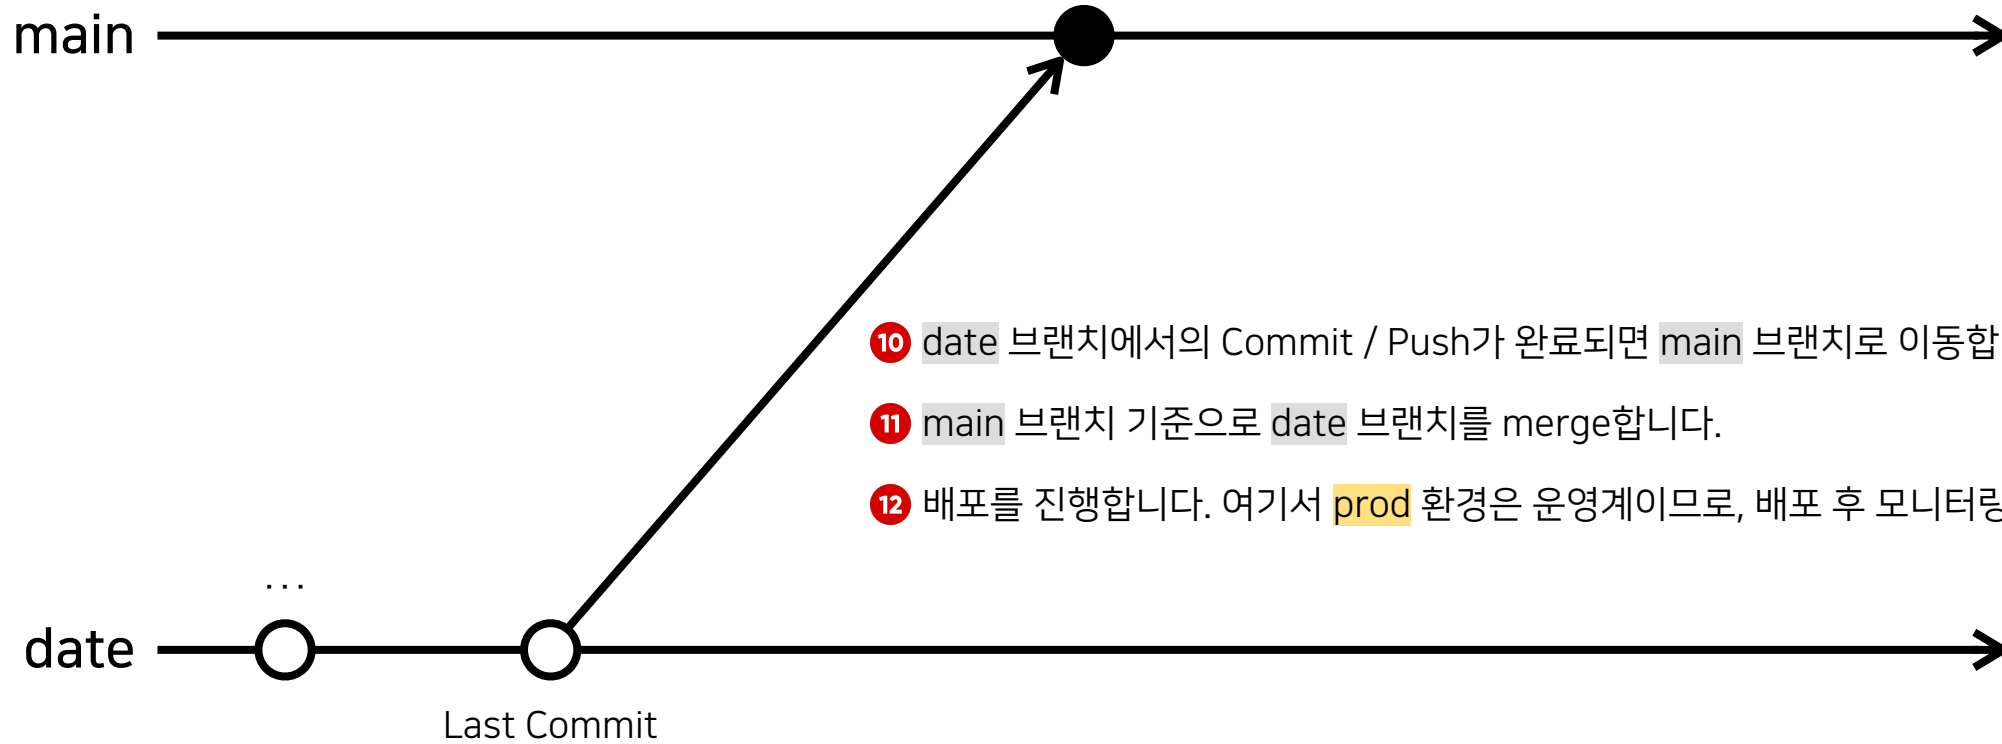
main

10 date 브랜치에서의 Commit / Push가 완료되면 main 브랜치로 이동합

11 main 브랜치 기준으로 date 브랜치를 merge합니다.

12 배포를 진행합니다. 여기서 prod 환경은 운영계이므로, 배포 후 모니터링

...

date

Last Commit